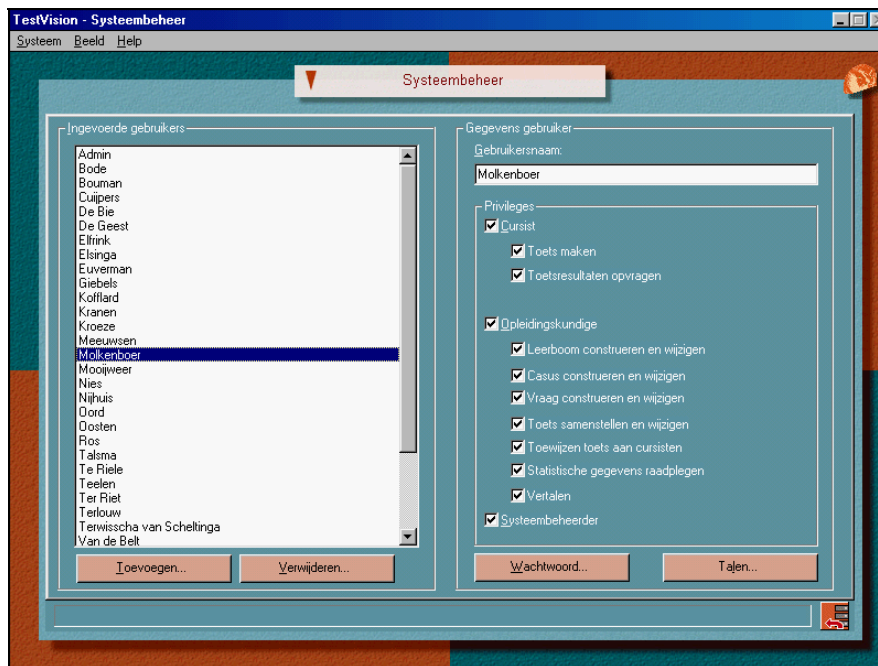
TestVision - Systeembeheer

Systeem Beeld Help

Systeembeheer

Ingevoerde gebruikers

Admin
Bode
Bouman
Cuijpers
De Bie
De Geest
Elfrink
Elsinga
Euverman
Giebels
Kofflard
Kranen
Kroeze
Meeuwsen
Molkenboer
Mooijweer
Nies
Nijhuis
Oord
Oosten
Ros
Talsma
Te Riele
Teelen
Ter Riet
Terlouw
Terwisscha van Scheltinga
Van de Belt

Toevoegen...
Verwijderen...

Gegevens gebruiker

Gebruikersnaam:

Molkenboer

Privileges

Cursist

Toets maken

Toetsresultaten opvragen

Opleidingskundige

Leerboom construeren en wijzigen

Casus construeren en wijzigen

Vraag construeren en wijzigen

Toets samenstellen en wijzigen

Toewijzen toets aan cursisten

Statistische gegevens raadplegen

Vertalen

Systeembeheerder

Wachtwoord...
Talen...